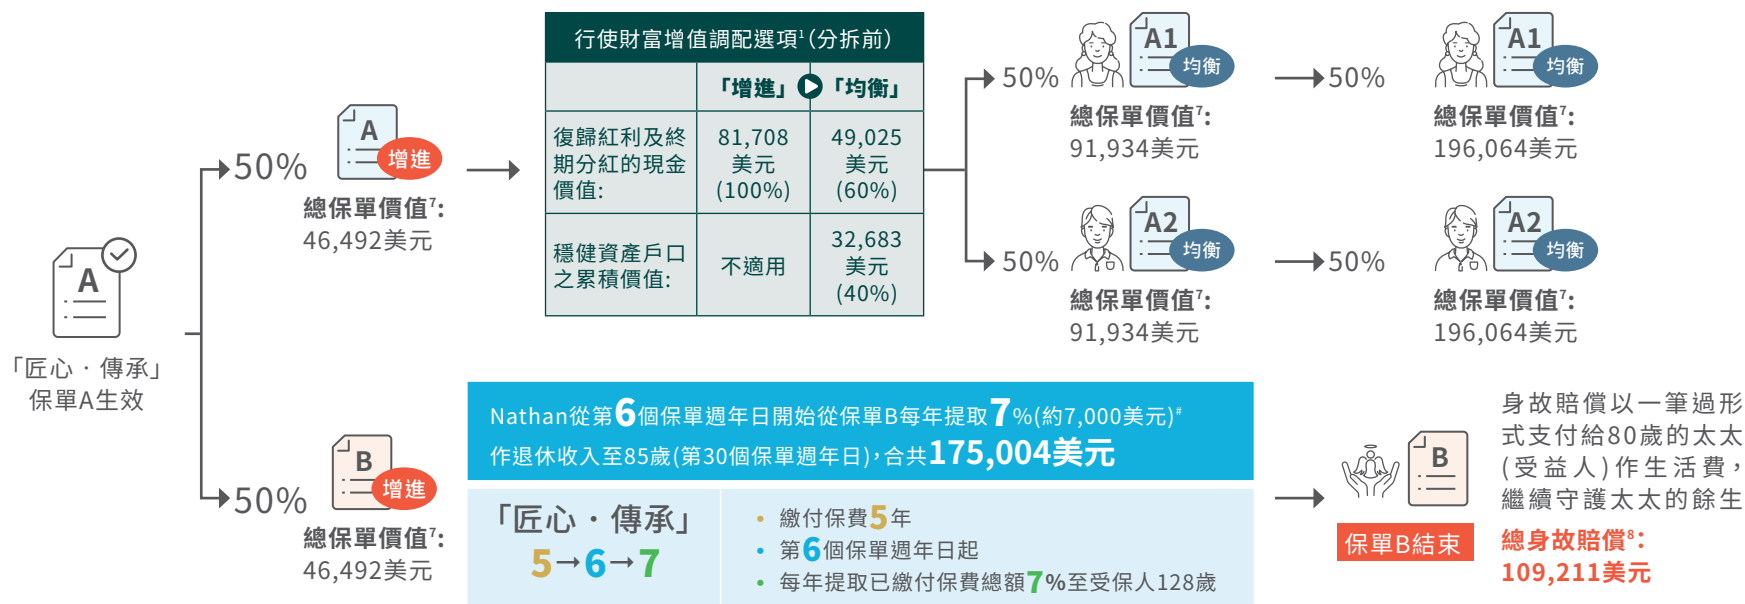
A

「匠心・傳承」保單A生效

50%

A 增進

總保單價值⁷:
46,492美元

行使財富增值調配選項¹(分拆前)

| | 「增進」 | 「均衡」 |
|---|---|---|
| 復歸紅利及終期分紅的現金價值: | 81,708美元(100%) | 49,025美元(60%) |
| 穩健資產戶口之累積價值: | 不適用 | 32,683美元(40%) |

50%

A1 均衡

總保單價值⁷:
91,934美元

50%

A1 均衡

總保單價值⁷:
196,064美元

50%

A2 均衡

總保單價值⁷:
91,934美元

50%

A2 均衡

總保單價值⁷:
196,064美元

50%

B 增進

總保單價值⁷:
46,492美元

Nathan從第6個保單週年日開始從保單B每年提取7%(約7,000美元)# 作退休收入至85歲(第30個保單週年日),合共175,004美元

「匠心・傳承」
5→6→7

• 繳付保費5年
• 第6個保單週年日起
• 每年提取已繳付保費總額7%至受保人128歲

B

保單B結束

身故賠償以一筆過形式支付給80歲的太太(受益人)作生活費,繼續守護太太的餘生

總身故賠償⁸:
109,211美元